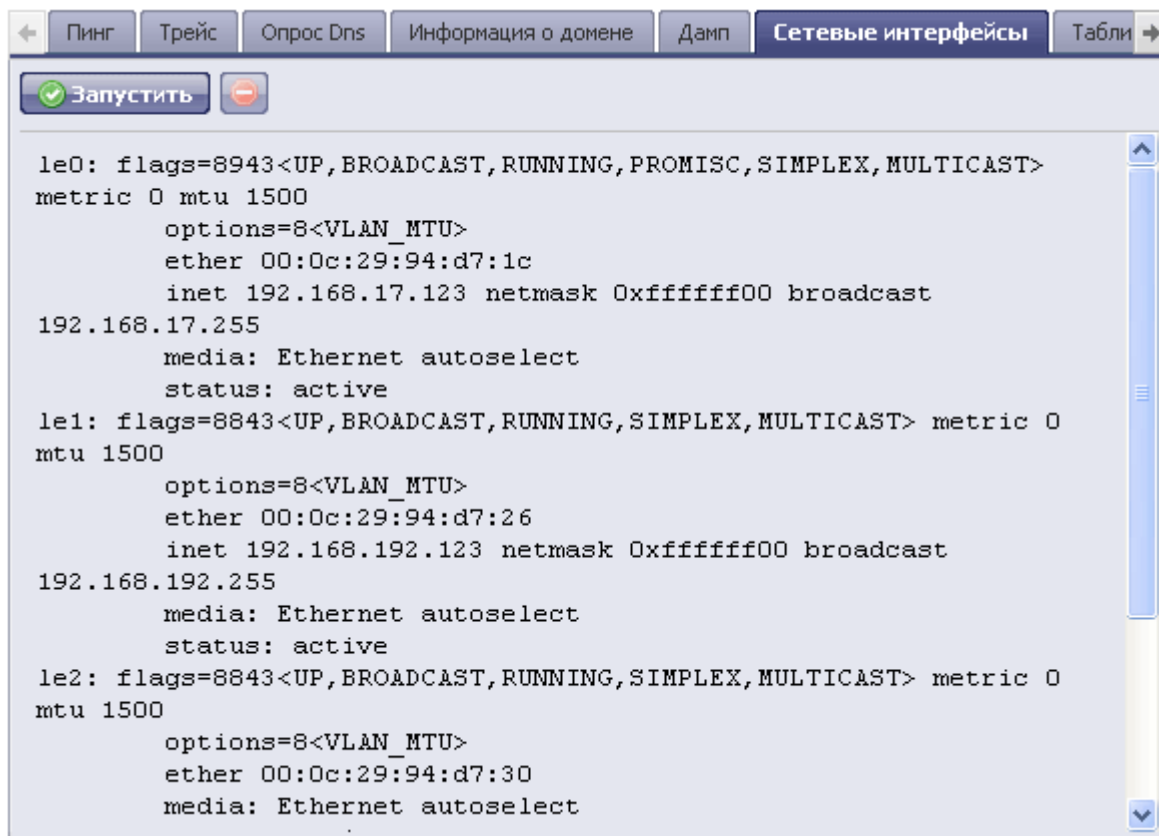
Пинг | Трейс | Опрос Dns | Информация о домене | Дамп | Сетевые интерфейсы | Табли

Запустить

le0: flags=8943<UP,BROADCAST,RUNNING,PROMISC,SIMPLEX,MULTICAST> metric 0 mtu 1500
options=8<VLAN_MTU>
ether 00:0c:29:94:d7:1c
inet 192.168.17.123 netmask 0xffffff00 broadcast 192.168.17.255
media: Ethernet autoselect
status: active
le1: flags=8843<UP,BROADCAST,RUNNING,SIMPLEX,MULTICAST> metric 0 mtu 1500
options=8<VLAN_MTU>
ether 00:0c:29:94:d7:26
inet 192.168.192.123 netmask 0xffffff00 broadcast 192.168.192.255
media: Ethernet autoselect
status: active
le2: flags=8843<UP,BROADCAST,RUNNING,SIMPLEX,MULTICAST> metric 0 mtu 1500
options=8<VLAN_MTU>
ether 00:0c:29:94:d7:30
media: Ethernet autoselect